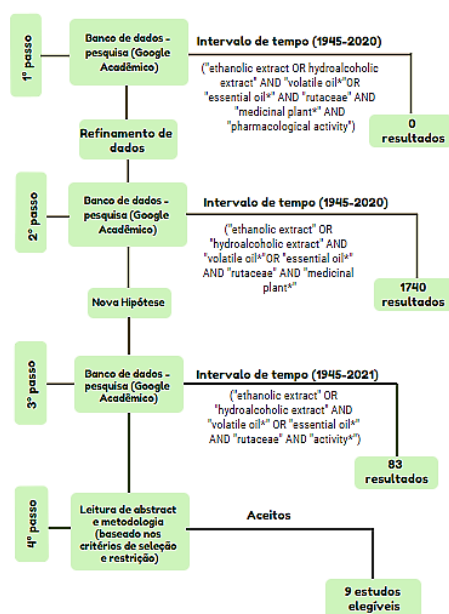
1º passo

Banco de dados - pesquisa (Google Acadêmico)

Intervalo de tempo (1945-2020)

("ethanolic extract OR hydroalcoholic extract" AND "volatile oil*"OR "essential oil*" AND "rutaceae" AND "medicinal plant*" AND "pharmacological activity")

0 resultados

Refinamento de dados

2º passo

Banco de dados - pesquisa (Google Acadêmico)

Intervalo de tempo (1945-2020)

("ethanolic extract" OR "hydroalcoholic extract" AND "volatile oil*"OR "essential oil*" AND "rutaceae" AND "medicinal plant*"

1740 resultados

Nova Hipótese

3º passo

Banco de dados - pesquisa (Google Acadêmico)

Intervalo de tempo (1945-2021)

("ethanolic extract" OR "hydroalcoholic extract" AND "volatile oil*" OR "essential oil*" AND "rutaceae" AND "activity*")

83 resultados

4º passo

Leitura de abstract e metodologia (baseado nos critérios de seleção e restrição)

Aceitos

9 estudos elegíveis